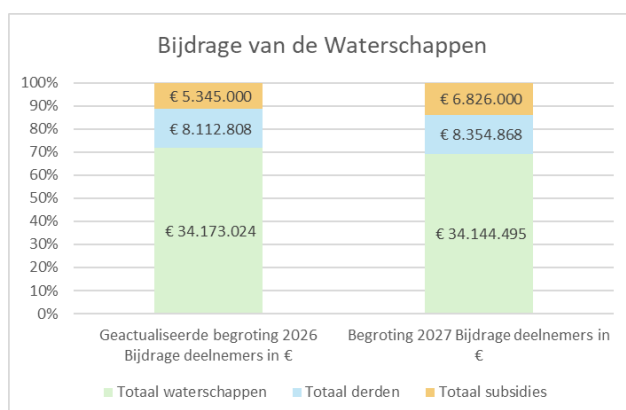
Bijdrage van de Waterschappen

100%
90%
80%
70%
60%
50%
40%
30%
20%
10%
0%

€ 5.345.000
€ 8.112.808
€ 34.173.024

€ 6.826.000
€ 8.354.868
€ 34.144.495

Geactualiseerde begroting 2026 Bijdrage deelnemers in €

Begroting 2027 Bijdrage deelnemers in €

Totaal waterschappen
Totaal derden
Totaal subsidies